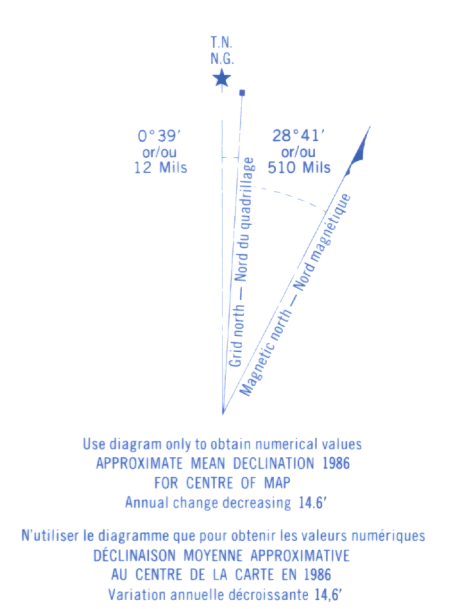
T.N.
N.G.

0°39′
or/ou
12 Mils

28°41′
or/ou
510 Mils

Grid north — Nord du quadrillage

Magnetic north — Nord magnétique

Use diagram only to obtain numerical values
APPROXIMATE MEAN DECLINATION 1986
FOR CENTRE OF MAP
Annual change decreasing 14.6′

N'utiliser le diagramme que pour obtenir les valeurs numériques
DÉCLINAISON MOYENNE APPROXIMATIVE
AU CENTRE DE LA CARTE EN 1986
Variation annuelle décroissante 14,6′